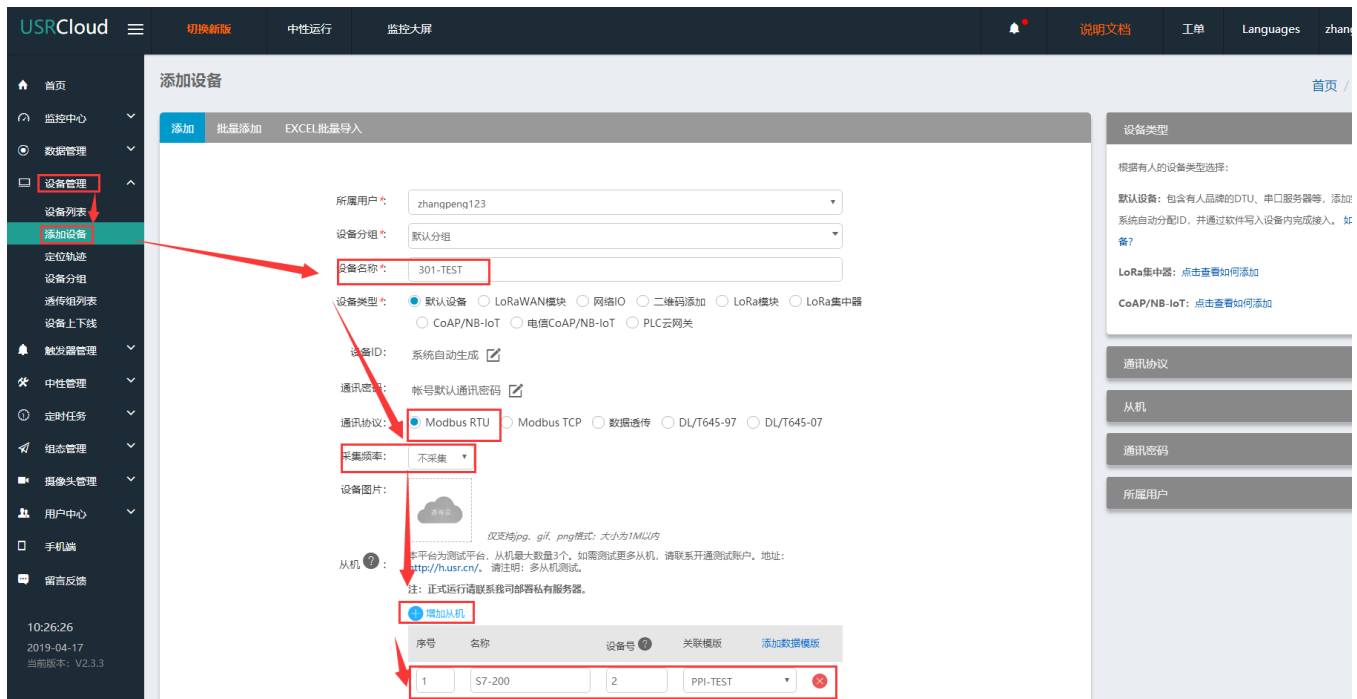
USRCloud 切换新版 中性运行 监控大屏 说明文档 工单 Languages zhang

首页
监控中心
数据管理
设备管理
设备列表
添加设备
定位轨迹
设备分组
透传组列表
设备上下线
触发器管理
中性管理
定时任务
组态管理
摄像头管理
用户中心
手机端
留言反馈

10:26:26
2019-04-17
当前版本：V2.3.3

添加设备

首页 /

添加 批量添加 EXCEL批量导入

所属用户 *: zhangpeng123
设备分组 *: 默认分组
设备名称 *: 301-TEST
设备类型 *: 默认设备 LoRaWAN模块 网络IO 二维码添加 LoRa模块 LoRa集中器 CoAP/NB-IoT 电信CoAP/NB-IoT PLC云网关
设备ID: 系统自动生成
通讯密码: 帐号默认通讯密码
通讯协议: Modbus RTU Modbus TCP 数据透传 DL/T645-97 DL/T645-07
采集频率: 不采集
设备图片:
选择图
仅支持jpg、gif、png格式；大小为1M以内
从机 ?: 本平台为测试平台，从机最大数量3个。如需测试更多从机，请联系开通测试账户。地址：http://h.usr.cn/。 请注明：多从机测试。
注：正式运行请联系我司部署私有服务器。
增加从机

| 序号 | 名称 | 设备号 ? | 关联模版 | 添加数据模版 |
|---|---|---|---|---|
| 1 | S7-200 | 2 | PPI-TEST | |

设备类型
根据有人的设备类型选择：
默认设备：包含有人品牌的DTU、串口服务器等，添加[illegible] 系统自动分配ID，并通过软件写入设备内完成接入。 如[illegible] 备?
LoRa集中器: 点击查看如何添加
CoAP/NB-IoT: 点击查看如何添加
通讯协议
从机
通讯密码
所属用户